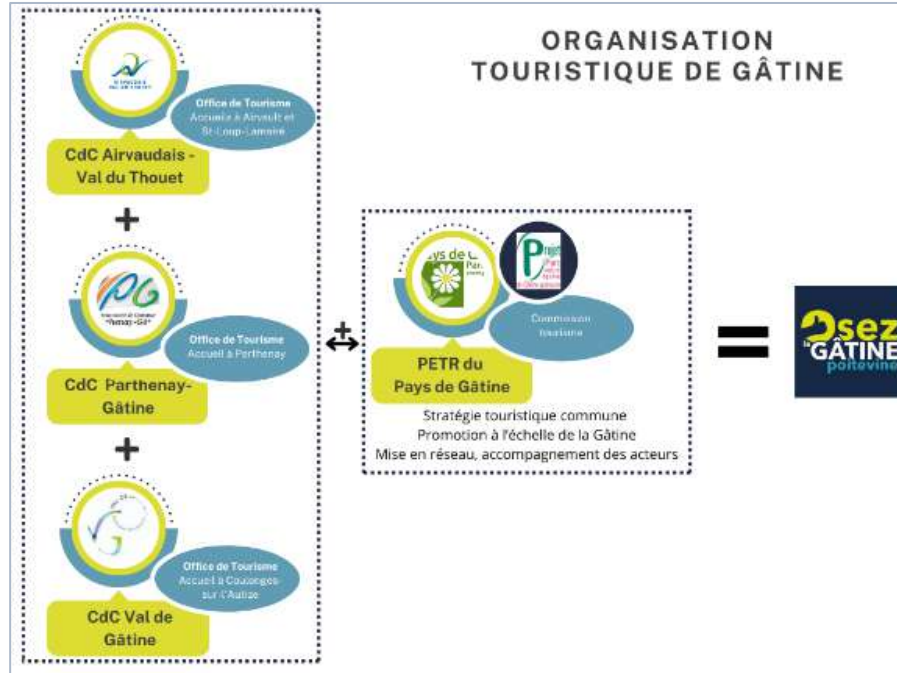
ORGANISATION TOURISTIQUE DE GÂTINE

Office de Tourisme
Accueils à Airvault et St-Loup-Lamairé

CdC Airvaudais - Val du Thouet

+

Office de Tourisme
Accueil à Parthenay

CdC Parthenay-Gâtine

+

Office de Tourisme
Accueil à Coulonges sur l'Autize

CdC Val de Gâtine

+

Pays de Gâtine

Commission tourisme

PETR du Pays de Gâtine

Stratégie touristique commune
Promotion à l'échelle de la Gâtine
Mise en réseau, accompagnement des acteurs

=

Osez la GÂTINE poitevine